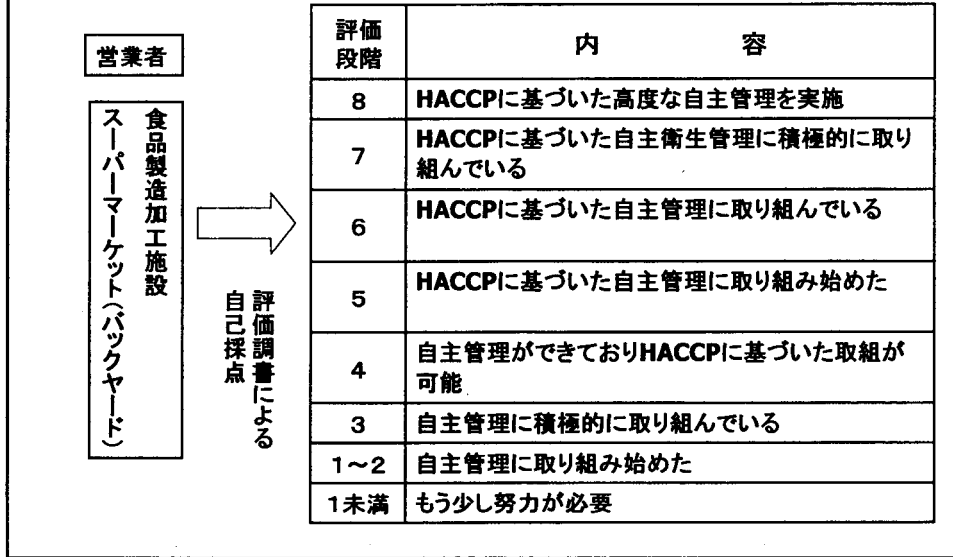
営業者

食品製造加工施設
スーパーマーケット(バックヤード)

評価調書による自己採点

| 評価段階 | 内　容 |
|---|---|
| 8 | HACCPに基づいた高度な自主管理を実施 |
| 7 | HACCPに基づいた自主衛生管理に積極的に取り組んでいる |
| 6 | HACCPに基づいた自主管理に取り組んでいる |
| 5 | HACCPに基づいた自主管理に取り組み始めた |
| 4 | 自主管理ができておりHACCPに基づいた取組が可能 |
| 3 | 自主管理に積極的に取り組んでいる |
| 1～2 | 自主管理に取り組み始めた |
| 1未満 | もう少し努力が必要 |